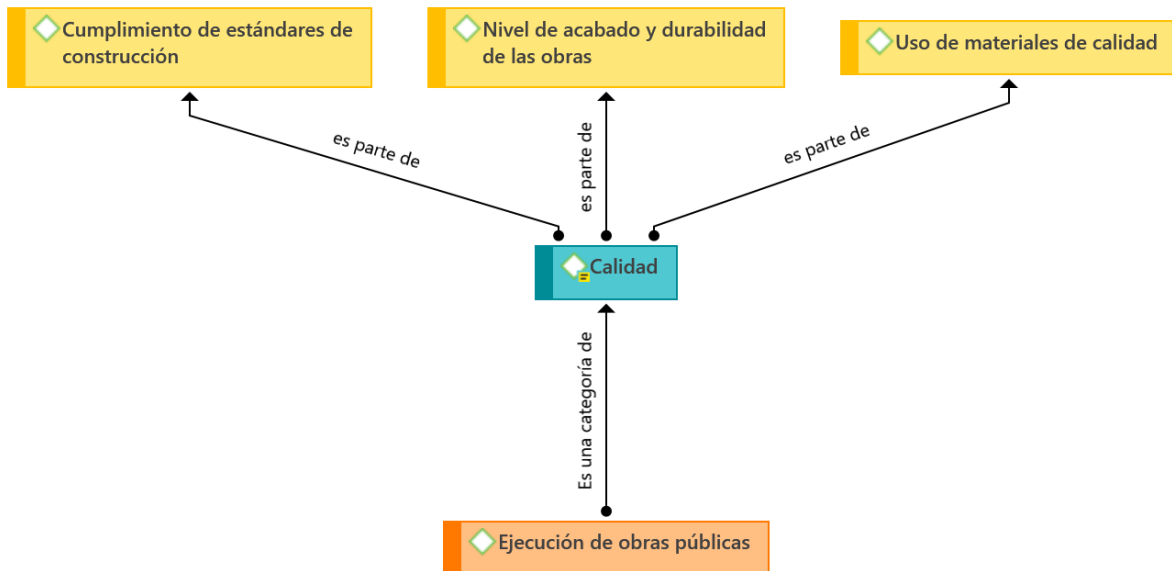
Cumplimiento de estándares de construcción

Nivel de acabado y durabilidad de las obras

Uso de materiales de calidad

es parte de

es parte de

es parte de

Calidad

Es una categoría de

Ejecución de obras públicas